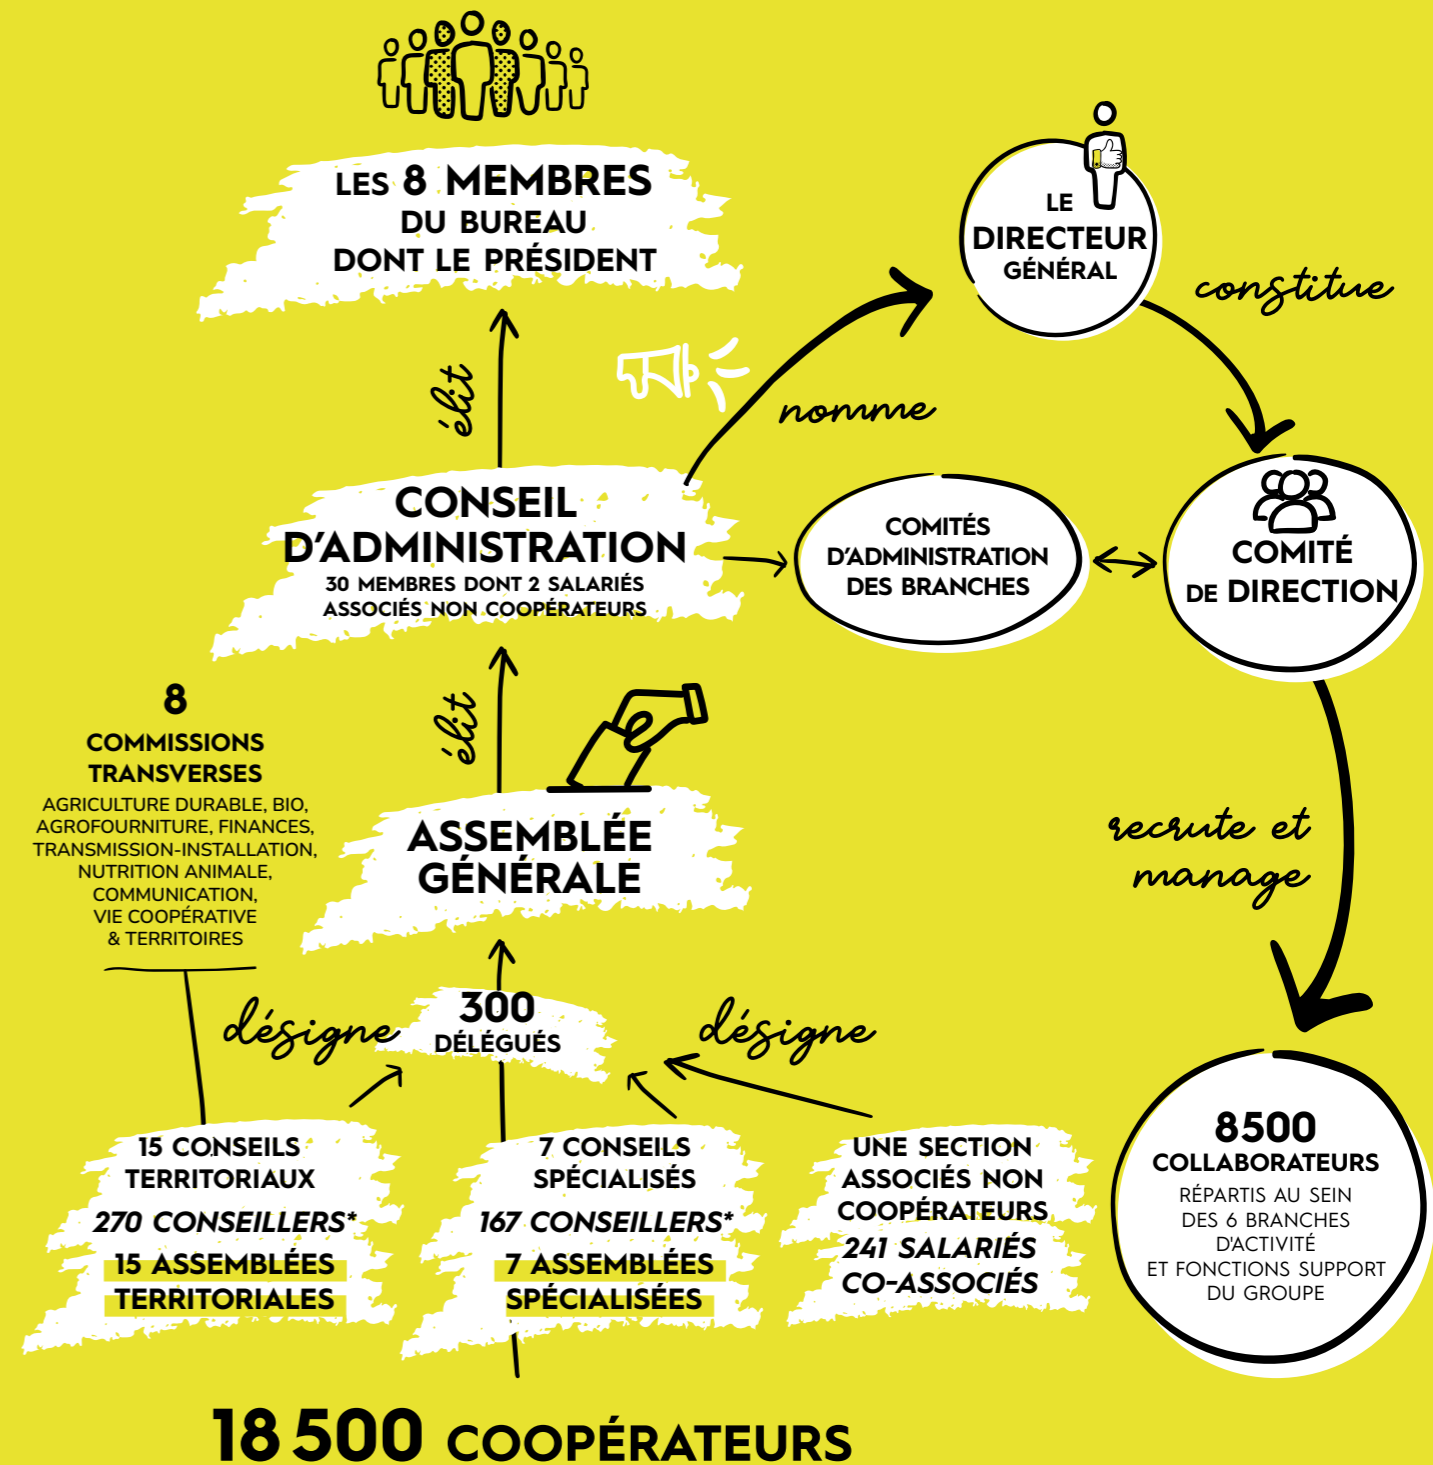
LES 8 MEMBRES
DU BUREAU
DONT LE PRÉSIDENT

LE
DIRECTEUR
GÉNÉRAL

constitue

élit

nomme

CONSEIL
D'ADMINISTRATION
30 MEMBRES DONT 2 SALARIÉS
ASSOCIÉS NON COOPÉRATEURS

COMITÉS
D'ADMINISTRATION
DES BRANCHES

COMITÉ
DE DIRECTION

8
COMMISSIONS
TRANSVERSES
AGRICULTURE DURABLE, BIO, AGROFOURNITURE, FINANCES, TRANSMISSION-INSTALLATION, NUTRITION ANIMALE, COMMUNICATION, VIE COOPÉRATIVE & TERRITOIRES

élit

ASSEMBLÉE
GÉNÉRALE

recrute et
manage

désigne

300
DÉLÉGUÉS

désigne

15 CONSEILS
TERRITORIAUX
270 CONSEILLERS*
15 ASSEMBLÉES
TERRITORIALES

7 CONSEILS
SPÉCIALISÉS
167 CONSEILLERS*
7 ASSEMBLÉES
SPÉCIALISÉES

UNE SECTION
ASSOCIÉS NON
COOPÉRATEURS
241 SALARIÉS
CO-ASSOCIÉS

8500
COLLABORATEURS
RÉPARTIS AU SEIN
DES 6 BRANCHES
D'ACTIVITÉ
ET FONCTIONS SUPPORT
DU GROUPE

18 500 COOPÉRATEURS